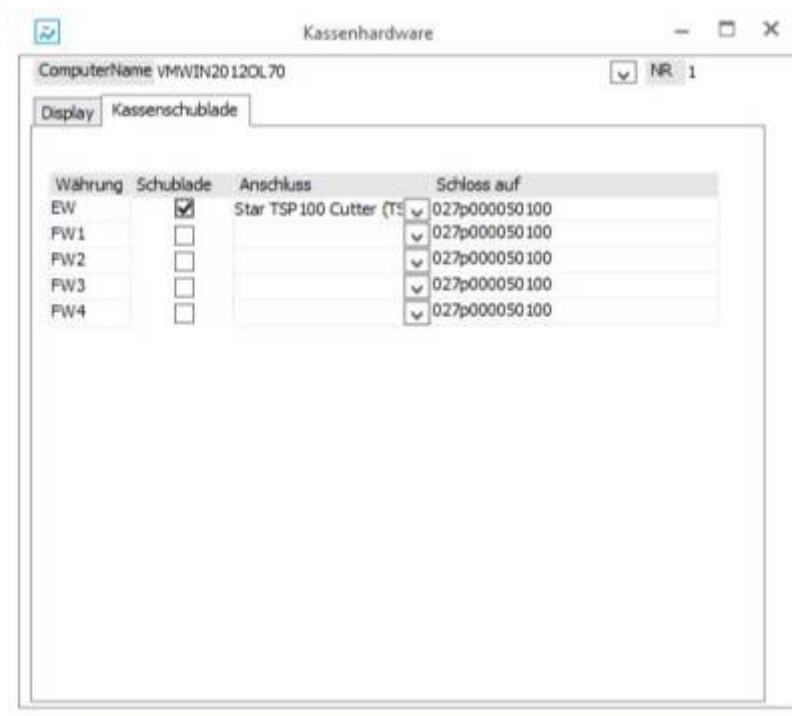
Kassenhardware

ComputerName VMWIN2012OL70

NR 1

Display Kassenschublade

| Währung | Schublade | Anschluss | Schloss auf |
|---|---|---|---|
| EW | ☑ | Star TSP100 Cutter (TS | 027p000050100 |
| FW1 | ☐ | | 027p000050100 |
| FW2 | ☐ | | 027p000050100 |
| FW3 | ☐ | | 027p000050100 |
| FW4 | ☐ | | 027p000050100 |